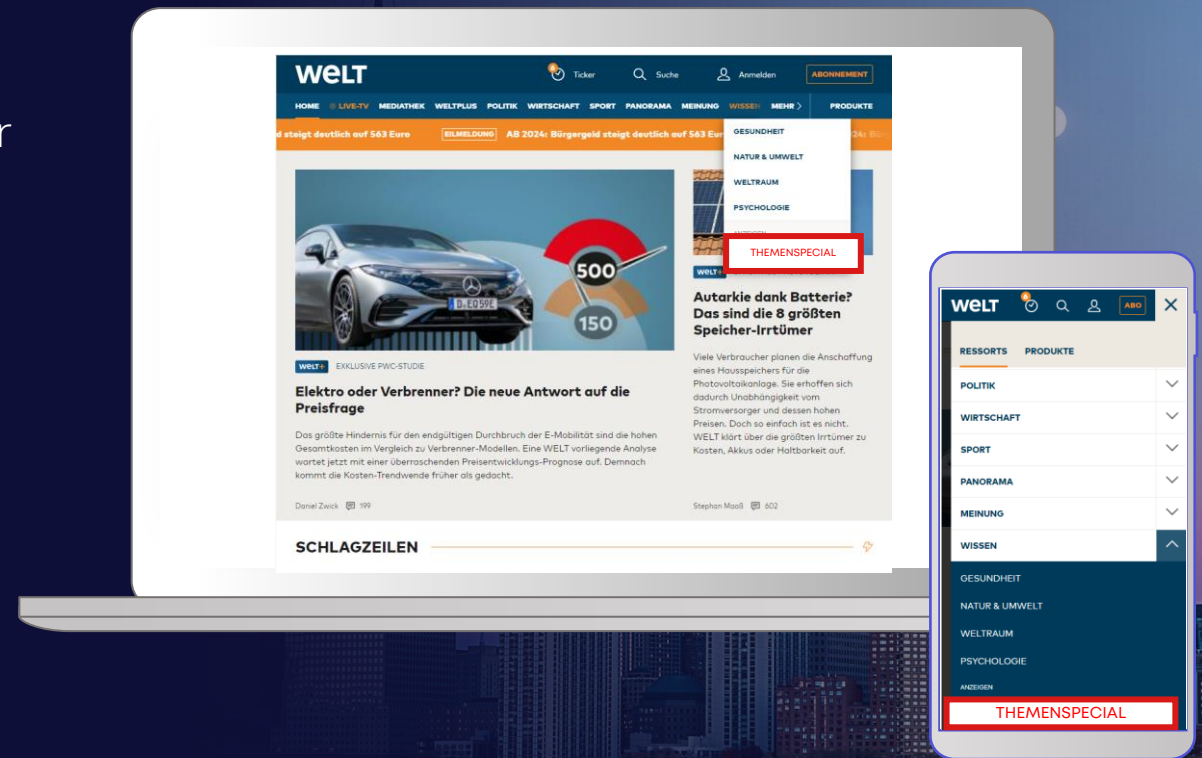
r

WELT Ticker Suche Anmelden ABONNEMENT

HOME LIVE-TV MEDIATHEK WELTPLUS POLITIK WIRTSCHAFT SPORT PANORAMA MEINUNG WISSEN MEHR PRODUKTE

d steigt deutlich auf 563 Euro EILMELDUNG AB 2024: Bürgergeld steigt deutlich auf 563 Euro 24: B

GESUNDHEIT
NATUR & UMWELT
WELTRAUM
PSYCHOLOGIE
ANZEIGEN
THEMENSPECIAL

D-EQ59E

500

150

WELT+ EXKLUSIVE PWC-STUDIE

Elektro oder Verbrenner? Die neue Antwort auf die Preisfrage

Das größte Hindernis für den endgültigen Durchbruch der E-Mobilität sind die hohen Gesamtkosten im Vergleich zu Verbrenner-Modellen. Eine WELT vorliegende Analyse wartet jetzt mit einer überraschenden Preisentwicklungs-Prognose auf. Demnach kommt die Kosten-Trendwende früher als gedacht.

Daniel Zwick 199

WELT+

Autarkie dank Batterie? Das sind die 8 größten Speicher-Irrtümer

Viele Verbraucher planen die Anschaffung eines Hausspeichers für die Photovoltaikanlage. Sie erhoffen sich dadurch Unabhängigkeit vom Stromversorger und dessen hohen Preisen. Doch so einfach ist es nicht. WELT klärt über die größten Irrtümer zu Kosten, Akkus oder Haltbarkeit auf.

Stephan Maaß 602

SCHLAGZEILEN

WELT ABO

RESSORTS PRODUKTE

POLITIK
WIRTSCHAFT
SPORT
PANORAMA
MEINUNG
WISSEN
GESUNDHEIT
NATUR & UMWELT
WELTRAUM
PSYCHOLOGIE
ANZEIGEN
THEMENSPECIAL